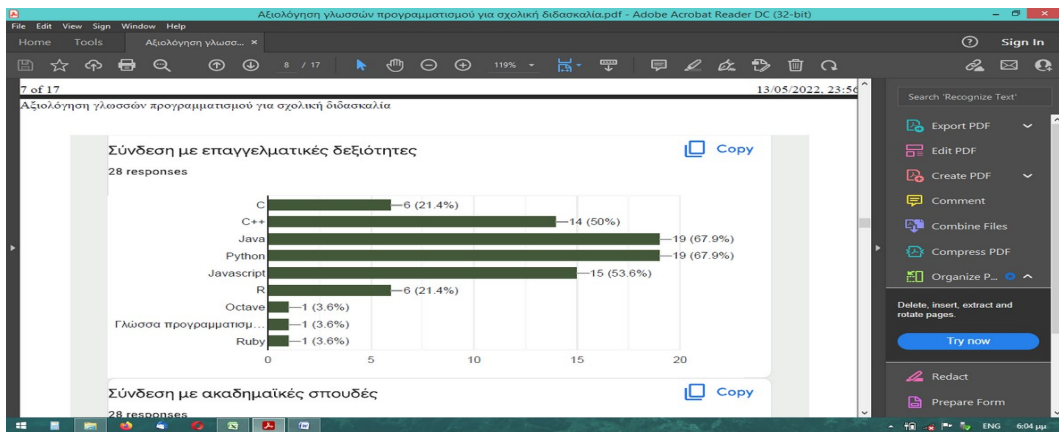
Αξιολόγηση γλωσσών προγραμματισμού για σχολική διδασκαλία.pdf - Adobe Acrobat Reader DC (32-bit)

File Edit View Sign Window Help

Home Tools Αξιολόγηση γλωσσ... ×

Sign In

8 / 17 119%

7 of 17 13/05/2022, 23:56

Αξιολόγηση γλωσσών προγραμματισμού για σχολική διδασκαλία

Σύνδεση με επαγγελματικές δεξιότητες

Copy

28 responses

| Language | Responses |
|---|---|
| C | 6 (21.4%) |
| C++ | 14 (50%) |
| Java | 19 (67.9%) |
| Python | 19 (67.9%) |
| Javascript | 15 (53.6%) |
| R | 6 (21.4%) |
| Octave | 1 (3.6%) |
| Γλώσσα προγραμματισμ... | 1 (3.6%) |
| Ruby | 1 (3.6%) |

0 5 10 15 20

Σύνδεση με ακαδημαϊκές σπουδές

Copy

28 responses

Search 'Recognize Text'

Export PDF

Edit PDF

Create PDF

Comment

Combine Files

Compress PDF

Organize P...

Delete, insert, extract and rotate pages.

Try now

Redact

Prepare Form

ENG 6:04 μμ